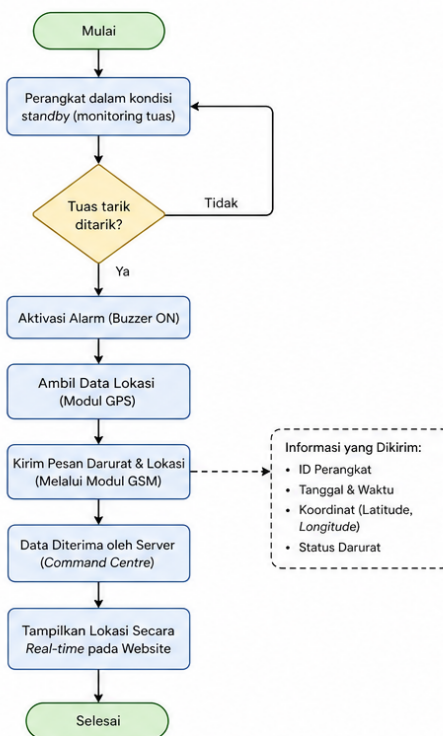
Mulai

Perangkat dalam kondisi standby (monitoring tuas)

Tuas tarik ditarik?

Tidak

Ya

Aktivasi Alarm (Buzzer ON)

Ambil Data Lokasi (Modul GPS)

Kirim Pesan Darurat & Lokasi (Melalui Modul GSM)

Informasi yang Dikirim:
• ID Perangkat
• Tanggal & Waktu
• Koordinat (Latitude, Longitude)
• Status Darurat

Data Diterima oleh Server (Command Centre)

Tampilkan Lokasi Secara Real-time pada Website

Selesai